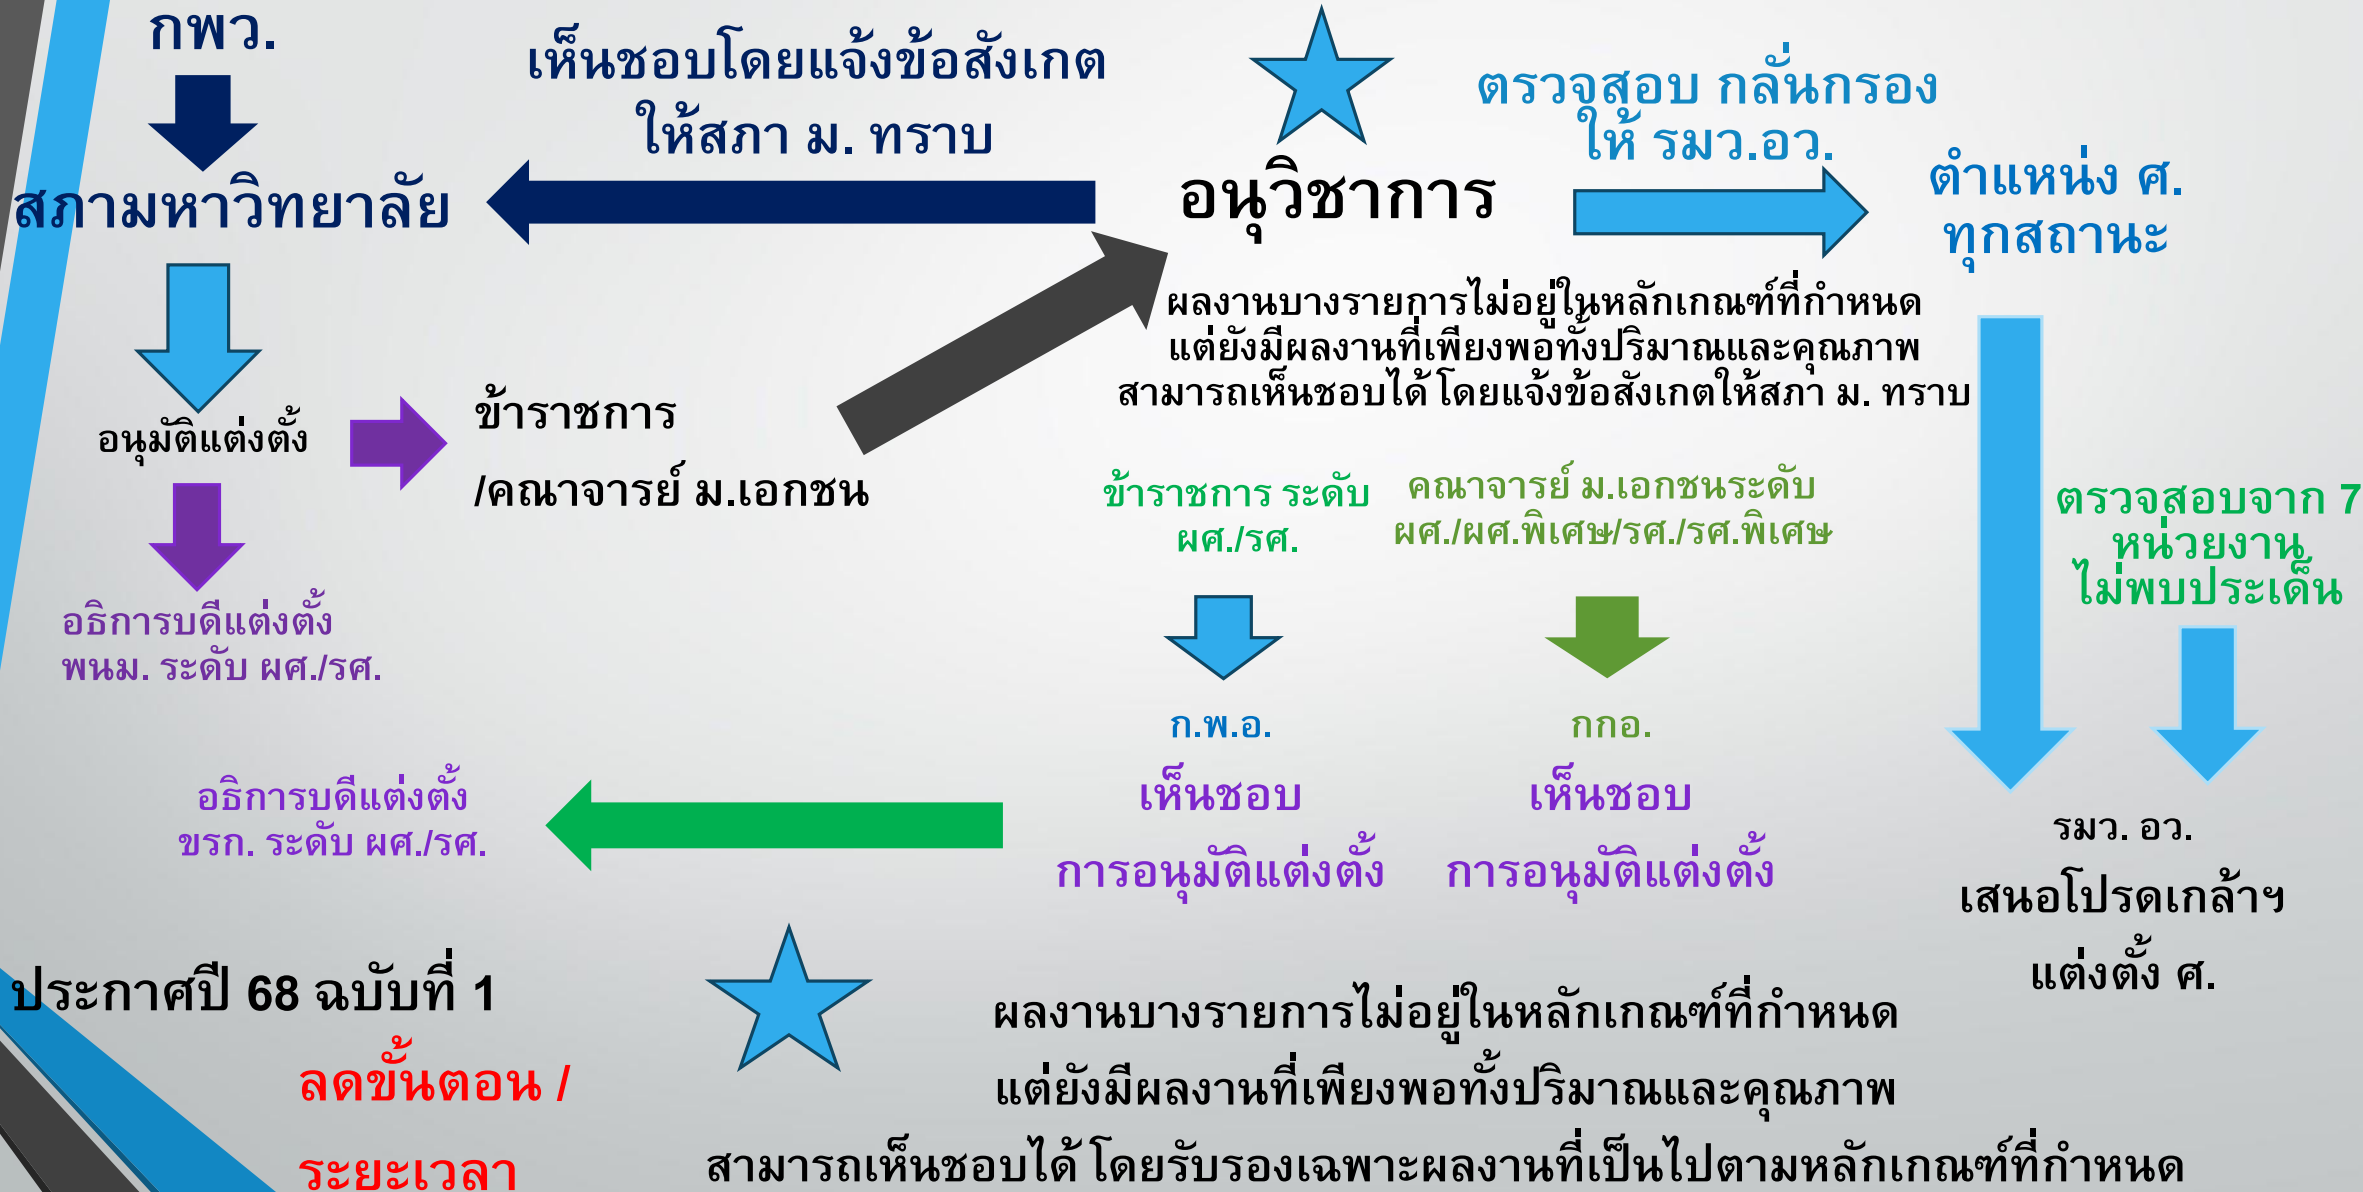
กพว.

สภามหาวิทยาลัย

เห็นชอบโดยแจ้งข้อสังเกต ให้สภา ม. ทราบ

อนุวิชาการ

ตรวจสอบ กลั่นกรอง ให้ รมว.อว.

ตำแหน่ง ศ. ทุกสถานะ

ผลงานบางรายการไม่อยู่ในหลักเกณฑ์ที่กำหนด แต่ยังมีผลงานที่เพียงพอทั้งปริมาณและคุณภาพ สามารถเห็นชอบได้ โดยแจ้งข้อสังเกตให้สภา ม. ทราบ

อนุมัติแต่งตั้ง

ข้าราชการ

/คณาจารย์ ม.เอกชน

อธิการบดีแต่งตั้ง พนม. ระดับ ผศ./รศ.

ข้าราชการ ระดับ ผศ./รศ.

คณาจารย์ ม.เอกชนระดับ ผศ./ผศ.พิเศษ/รศ./รศ.พิเศษ

ตรวจสอบจาก 7 หน่วยงาน ไม่พบประเด็น

ก.พ.อ.

เห็นชอบ

การอนุมัติแต่งตั้ง

กกอ.

เห็นชอบ

การอนุมัติแต่งตั้ง

อธิการบดีแต่งตั้ง ขรก. ระดับ ผศ./รศ.

รมว. อว.

เสนอโปรดเกล้าฯ

แต่งตั้ง ศ.

ประกาศปี 68 ฉบับที่ 1

ลดขั้นตอน /

ระยะเวลา

ผลงานบางรายการไม่อยู่ในหลักเกณฑ์ที่กำหนด

แต่ยังมีผลงานที่เพียงพอทั้งปริมาณและคุณภาพ

สามารถเห็นชอบได้ โดยรับรองเฉพาะผลงานที่เป็นไปตามหลักเกณฑ์ที่กำหนด